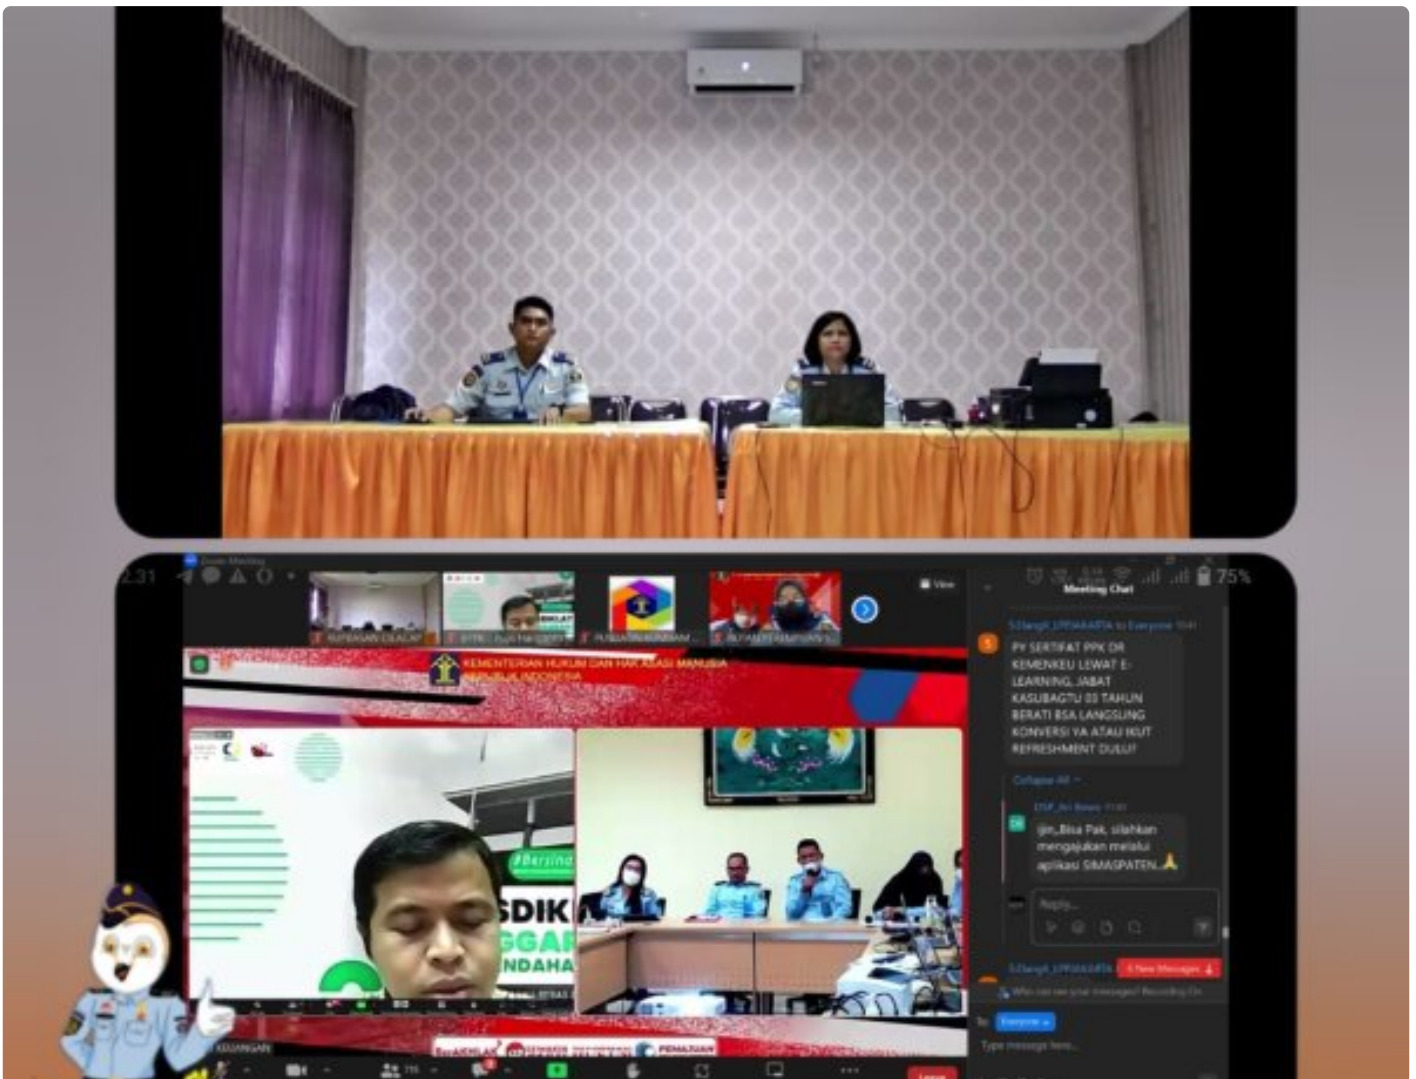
2.31

75%

Meeting Chat

View

KEMENTERIAN HUKUM DAN HAK ASASI MANUSIA REPUBLIK INDONESIA

PY SERTIFAT PPK DR KEMENKEU LEWAT E-LEARNING, JABAT KASUBAGTU 03 TAHUN BERATI BSA LANGSUNG KONVERSI YA ATAU IKUT REFRESHMENT DULU?

Collapse All

ijin, Bisa Pak, silahkan mengajakan melalui aplikasi SIMASPATEN 🙏

Reply...

1 New Message

Who can see your messages? Recording On

To: Everyone

Type message here...

#Bersina

SDIK

GGAR

NDAHA

Leave